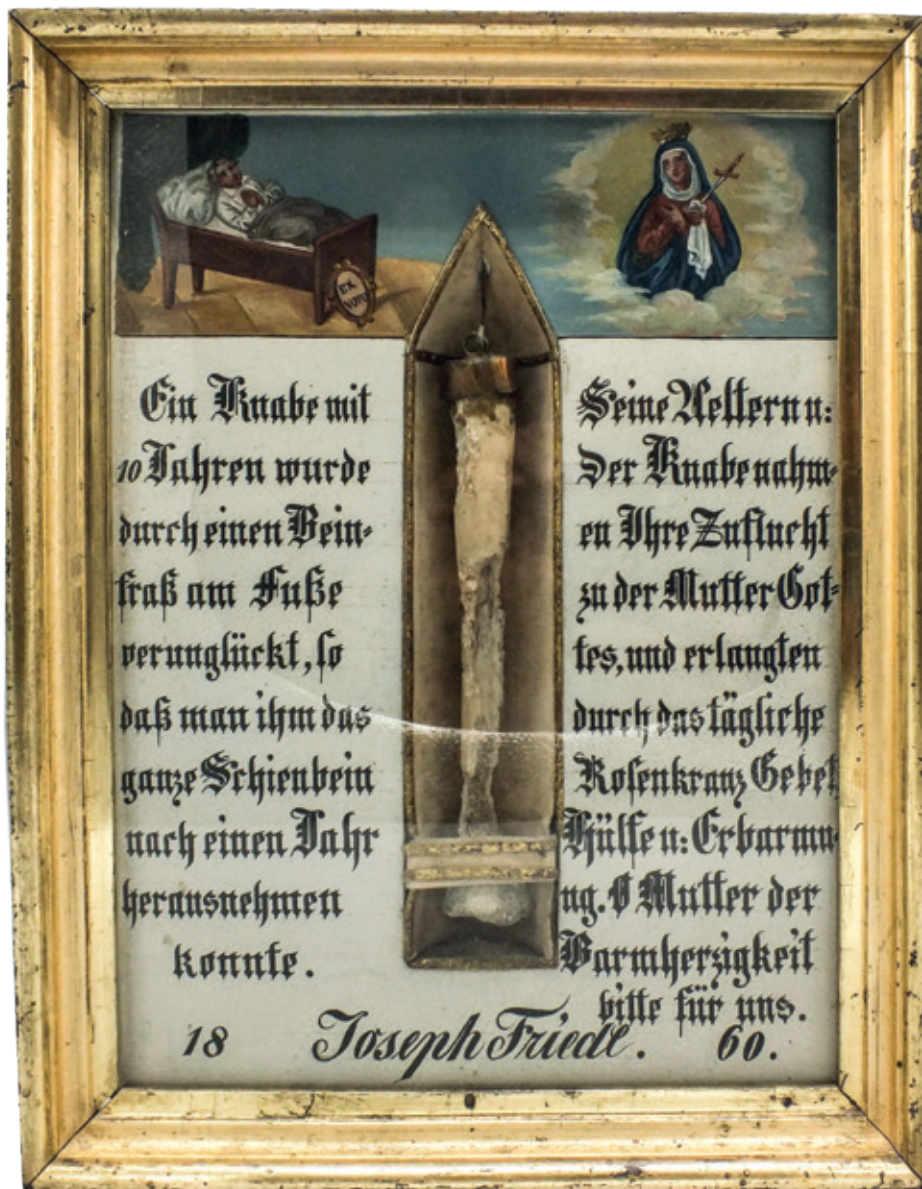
EX VOTO

Ein Knabe mit 10 Jahren wurde durch einen Beinfraß am Fuße verunglückt, so daß man ihm das ganze Schienbein nach einen Jahr herausnehmen konnte.

Seine Aeltern u: Der Knabe nahmen Ihre Zuflucht zu der Mutter Gottes, und erlangten durch das tägliche Rosenkranz Gebet Hülfe u: Erbarmung. O Mutter der Barmherzigkeit bitte für uns.

18 Joseph Friedl. 60.